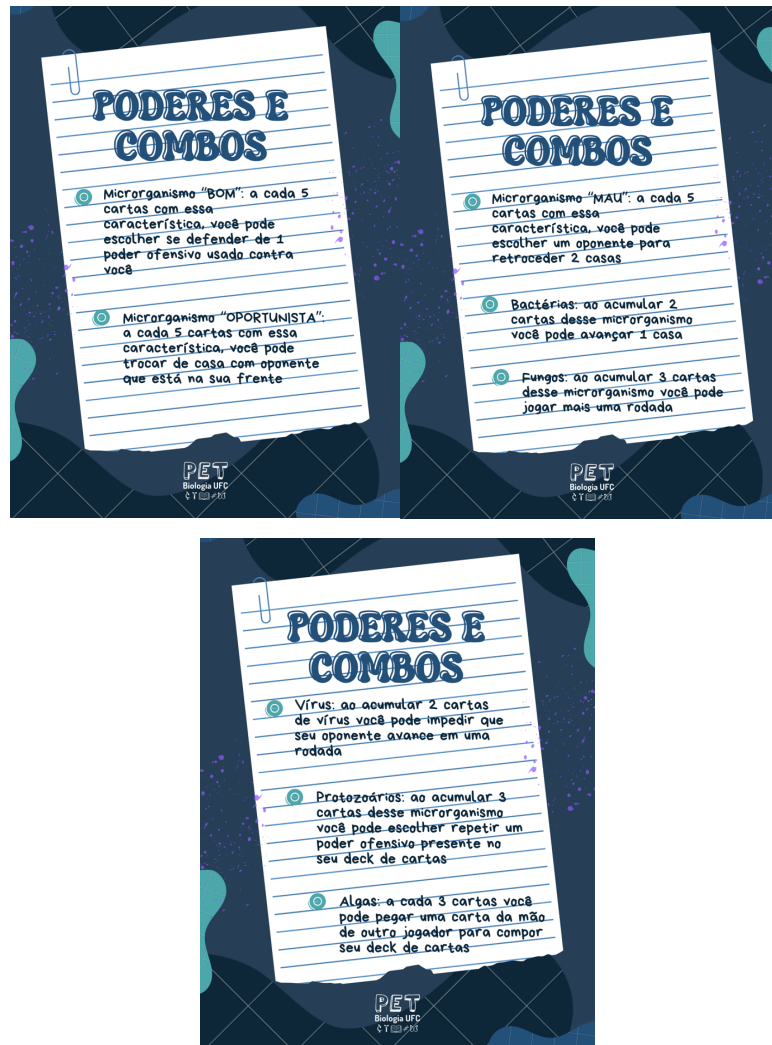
PODERES E COMBOS

Microrganismo "BOM": a cada 5 cartas com essa característica, você pode escolher se defender de 1 poder ofensivo usado contra você

Microrganismo "OPORTUNISTA": a cada 5 cartas com essa característica, você pode trocar de casa com oponente que está na sua frente

PET
Biologia UFC

PODERES E COMBOS

Microrganismo "MAU": a cada 5 cartas com essa característica, você pode escolher um oponente para retroceder 2 casas

Bactérias: ao acumular 2 cartas desse microrganismo você pode avançar 1 casa

Fungos: ao acumular 3 cartas desse microrganismo você pode jogar mais uma rodada

PET
Biologia UFC

PODERES E COMBOS

Vírus: ao acumular 2 cartas de vírus você pode impedir que seu oponente avance em uma rodada

Protozoários: ao acumular 3 cartas desse microrganismo você pode escolher repetir um poder ofensivo presente no seu deck de cartas

Algas: a cada 3 cartas você pode pegar uma carta da mão de outro jogador para compor seu deck de cartas

PET
Biologia UFC